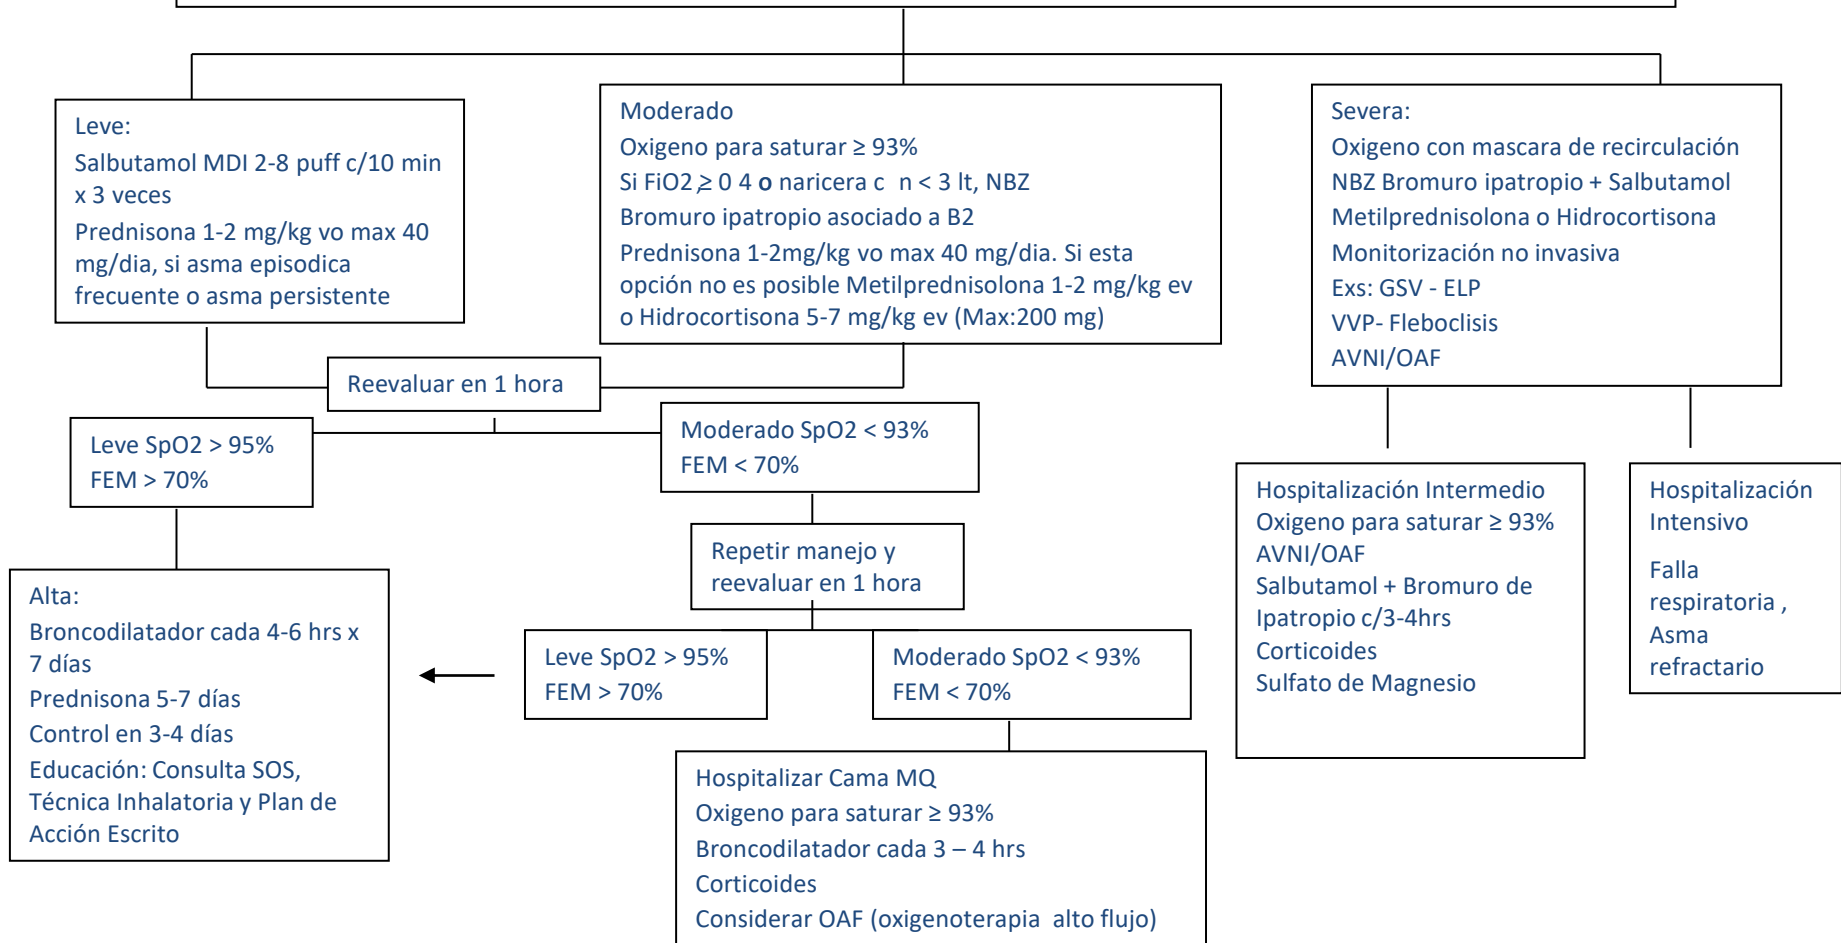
Leve:
Salbutamol MDI 2-8 puff c/10 min x 3 veces
Prednisona 1-2 mg/kg vo max 40 mg/dia, si asma episodica frecuente o asma persistente

Moderado
Oxigeno para saturar ≥ 93%
Si FiO2 ≥ 0 4 o naricera c n < 3 lt, NBZ
Bromuro ipatropio asociado a B2
Prednisona 1-2mg/kg vo max 40 mg/dia. Si esta opción no es posible Metilprednisolona 1-2 mg/kg ev o Hidrocortisona 5-7 mg/kg ev (Max:200 mg)

Severa:
Oxigeno con mascara de recirculación
NBZ Bromuro ipatropio + Salbutamol
Metilprednisolona o Hidrocortisona
Monitorización no invasiva
Exs: GSV - ELP
VVP- Fleboclisis
AVNI/OAF

Reevaluar en 1 hora

Leve SpO2 > 95%
FEM > 70%

Moderado SpO2 < 93%
FEM < 70%

Hospitalización Intermedio
Oxigeno para saturar ≥ 93%
AVNI/OAF
Salbutamol + Bromuro de Ipatropio c/3-4hrs
Corticoides
Sulfato de Magnesio

Hospitalización Intensivo

Falla respiratoria , Asma refractario

Repetir manejo y reevaluar en 1 hora

Alta:
Broncodilatador cada 4-6 hrs x 7 días
Prednisona 5-7 días
Control en 3-4 días
Educación: Consulta SOS, Técnica Inhalatoria y Plan de Acción Escrito

Leve SpO2 > 95%
FEM > 70%

Moderado SpO2 < 93%
FEM < 70%

Hospitalizar Cama MQ
Oxigeno para saturar ≥ 93%
Broncodilatador cada 3 – 4 hrs
Corticoides
Considerar OAF (oxigenoterapia alto flujo)